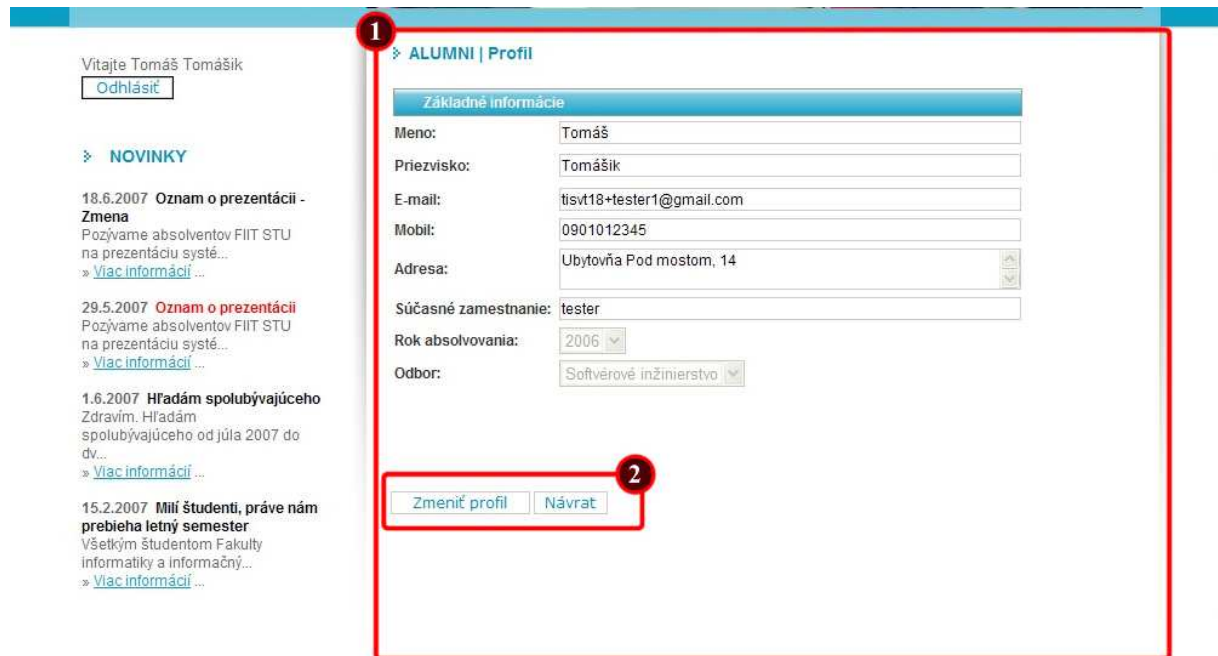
Vitajte Tomáš Tomášik
Odhlásiť

NOVINKY

18.6.2007 Oznam o prezentácii - Zmena
Pozývame absolventov FIIT STU na prezentáciu systé...
» Viac informácií ...

29.5.2007 Oznam o prezentácii
Pozývame absolventov FIIT STU na prezentáciu systé...
» Viac informácií ...

1.6.2007 Hľadám spolubývajúceho
Zdravím. Hľadám spolubývajúceho od júla 2007 do dv...
» Viac informácií ...

15.2.2007 Milí študenti, práve nám prebieha letný semester
Všetkým študentom Fakulty informatiky a informačný...
» Viac informácií ...

1

ALUMNI | Profil

Základné informácie

| | |
|---|---|
| Meno: | Tomáš |
| Priezvisko: | Tomášik |
| E-mail: | tisvt18+tester1@gmail.com |
| Mobil: | 0901012345 |
| Adresa: | Ubytovňa Pod mostom, 14 |
| Súčasné zamestnanie: | tester |
| Rok absolvovania: | 2006 |
| Odbor: | Softvérové inžinierstvo |

2

Zmeniť profil Návrat